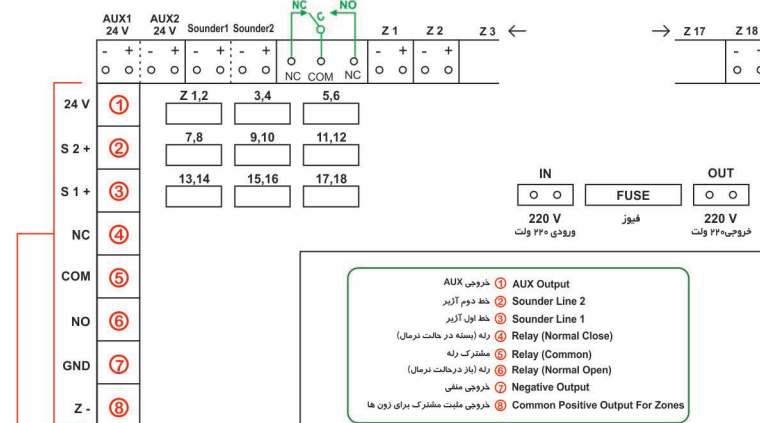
AUX1 24 V
AUX2 24 V
Sounder1
Sounder2
NC
NO
- + - + - + - +
NC COM NC
Z 1
Z 2
Z 3
- + - +
Z 17
Z 18
-

24 V ①
S 2 + ②
S 1 + ③
NC ④
COM ⑤
NO ⑥
GND ⑦
Z - ⑧

| Z 1,2 | 3,4 | 5,6 |
|---|---|---|
| 7,8 | 9,10 | 11,12 |
| 13,14 | 15,16 | 17,18 |

IN
220 V
ورودی ۲۲۰ ولت
FUSE
فیوز
OUT
220 V
خروجی۲۲۰ ولت

خروجی AUX ① AUX Output
خط دوم آژیر ② Sounder Line 2
خط اول آژیر ③ Sounder Line 1
رله (بسته در حالت نرمال) ④ Relay (Normal Close)
مشترک رله ⑤ Relay (Common)
رله (باز درحالت نرمال) ⑥ Relay (Normal Open)
خروجی منفی ⑦ Negative Output
خروجی مثبت مشترک برای زون ها ⑧ Common Positive Output For Zones